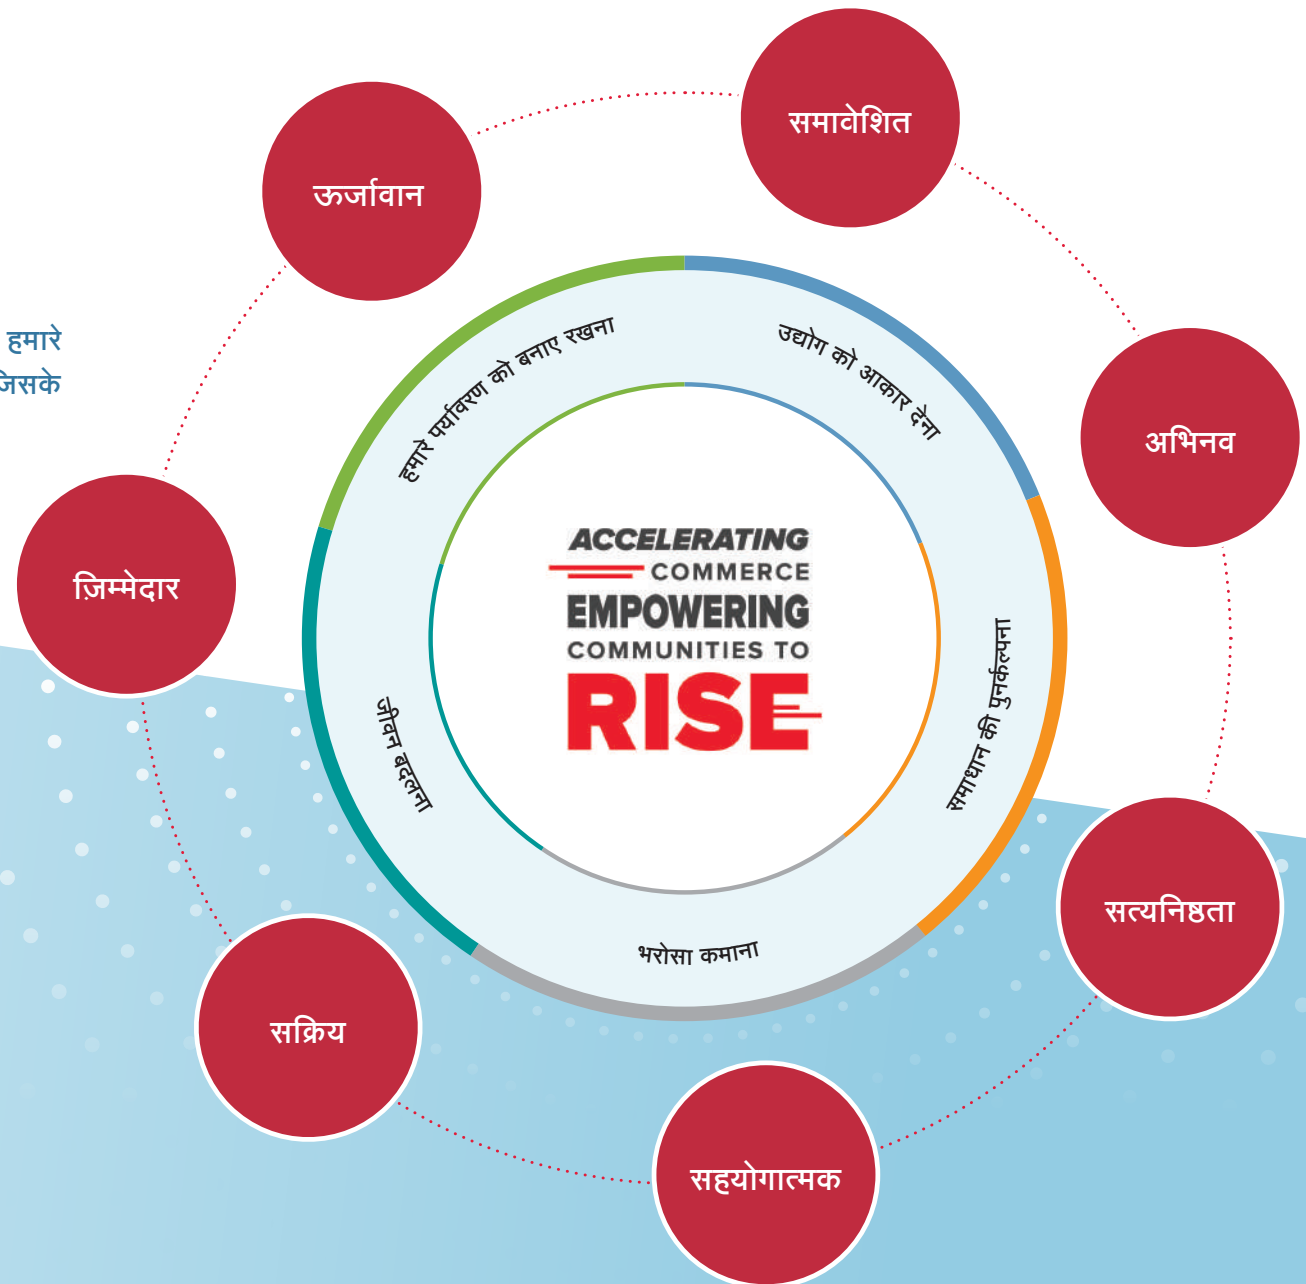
हमारे
जिसके

समावेशित

ऊर्जावान

अभिनव

ज़िम्मेदार

सत्यनिष्ठता

सक्रिय

सहयोगात्मक

हमारे पर्यावरण को बनाए रखना

उद्योग को आकार देना

समाधान की पुनर्कल्पना

भरोसा कमाना

जीवन बदलना

ACCELERATING COMMERCE EMPOWERING COMMUNITIES TO RISE